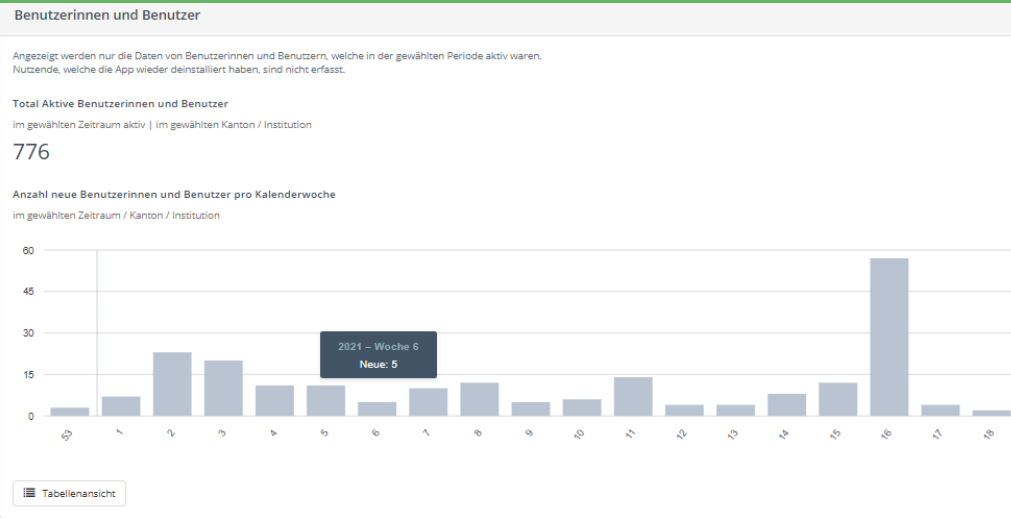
Benutzerinnen und Benutzer

Angezeigt werden nur die Daten von Benutzerinnen und Benutzern, welche in der gewählten Periode aktiv waren. Nutzende, welche die App wieder deinstalliert haben, sind nicht erfasst.

Total Aktive Benutzerinnen und Benutzer

im gewählten Zeitraum aktiv | im gewählten Kanton / Institution

776

Anzahl neue Benutzerinnen und Benutzer pro Kalenderwoche

im gewählten Zeitraum / Kanton / Institution

60
45
30
15
0

2021 – Woche 6
Neue: 5

53 1 2 3 4 5 6 7 8 9 10 11 12 13 14 15 16 17 18

Tabellenansicht